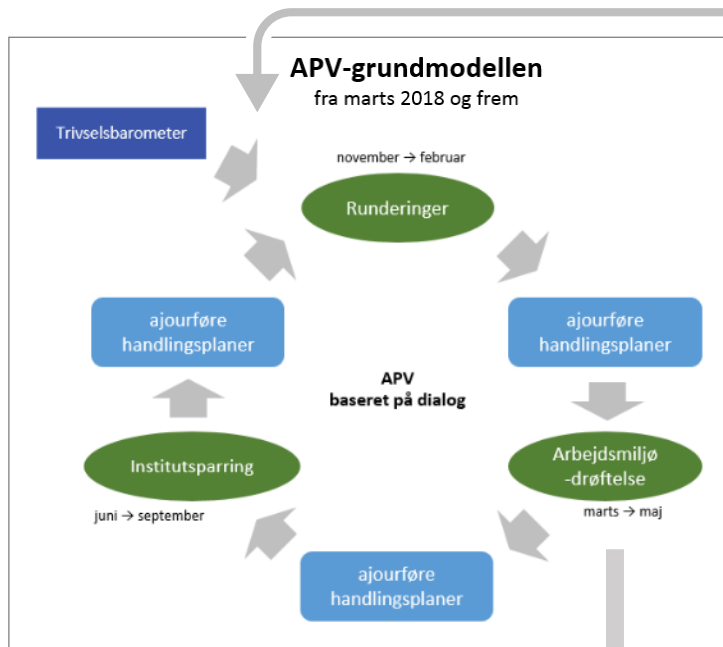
APV-grundmodellen
fra marts 2018 og frem

Trivselsbarometer

november → februar

Runderinger

ajourføre handlingsplaner

ajourføre handlingsplaner

APV
baseret på dialog

Institutsparring

Arbejdsmiljø -drøftelse

juni → september

marts → maj

ajourføre handlingsplaner